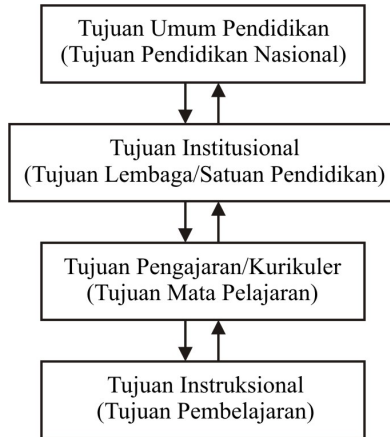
Tujuan Umum Pendidikan
(Tujuan Pendidikan Nasional)

Tujuan Institusional
(Tujuan Lembaga/Satuan Pendidikan)

Tujuan Pengajaran/Kurikuler
(Tujuan Mata Pelajaran)

Tujuan Instruksional
(Tujuan Pembelajaran)